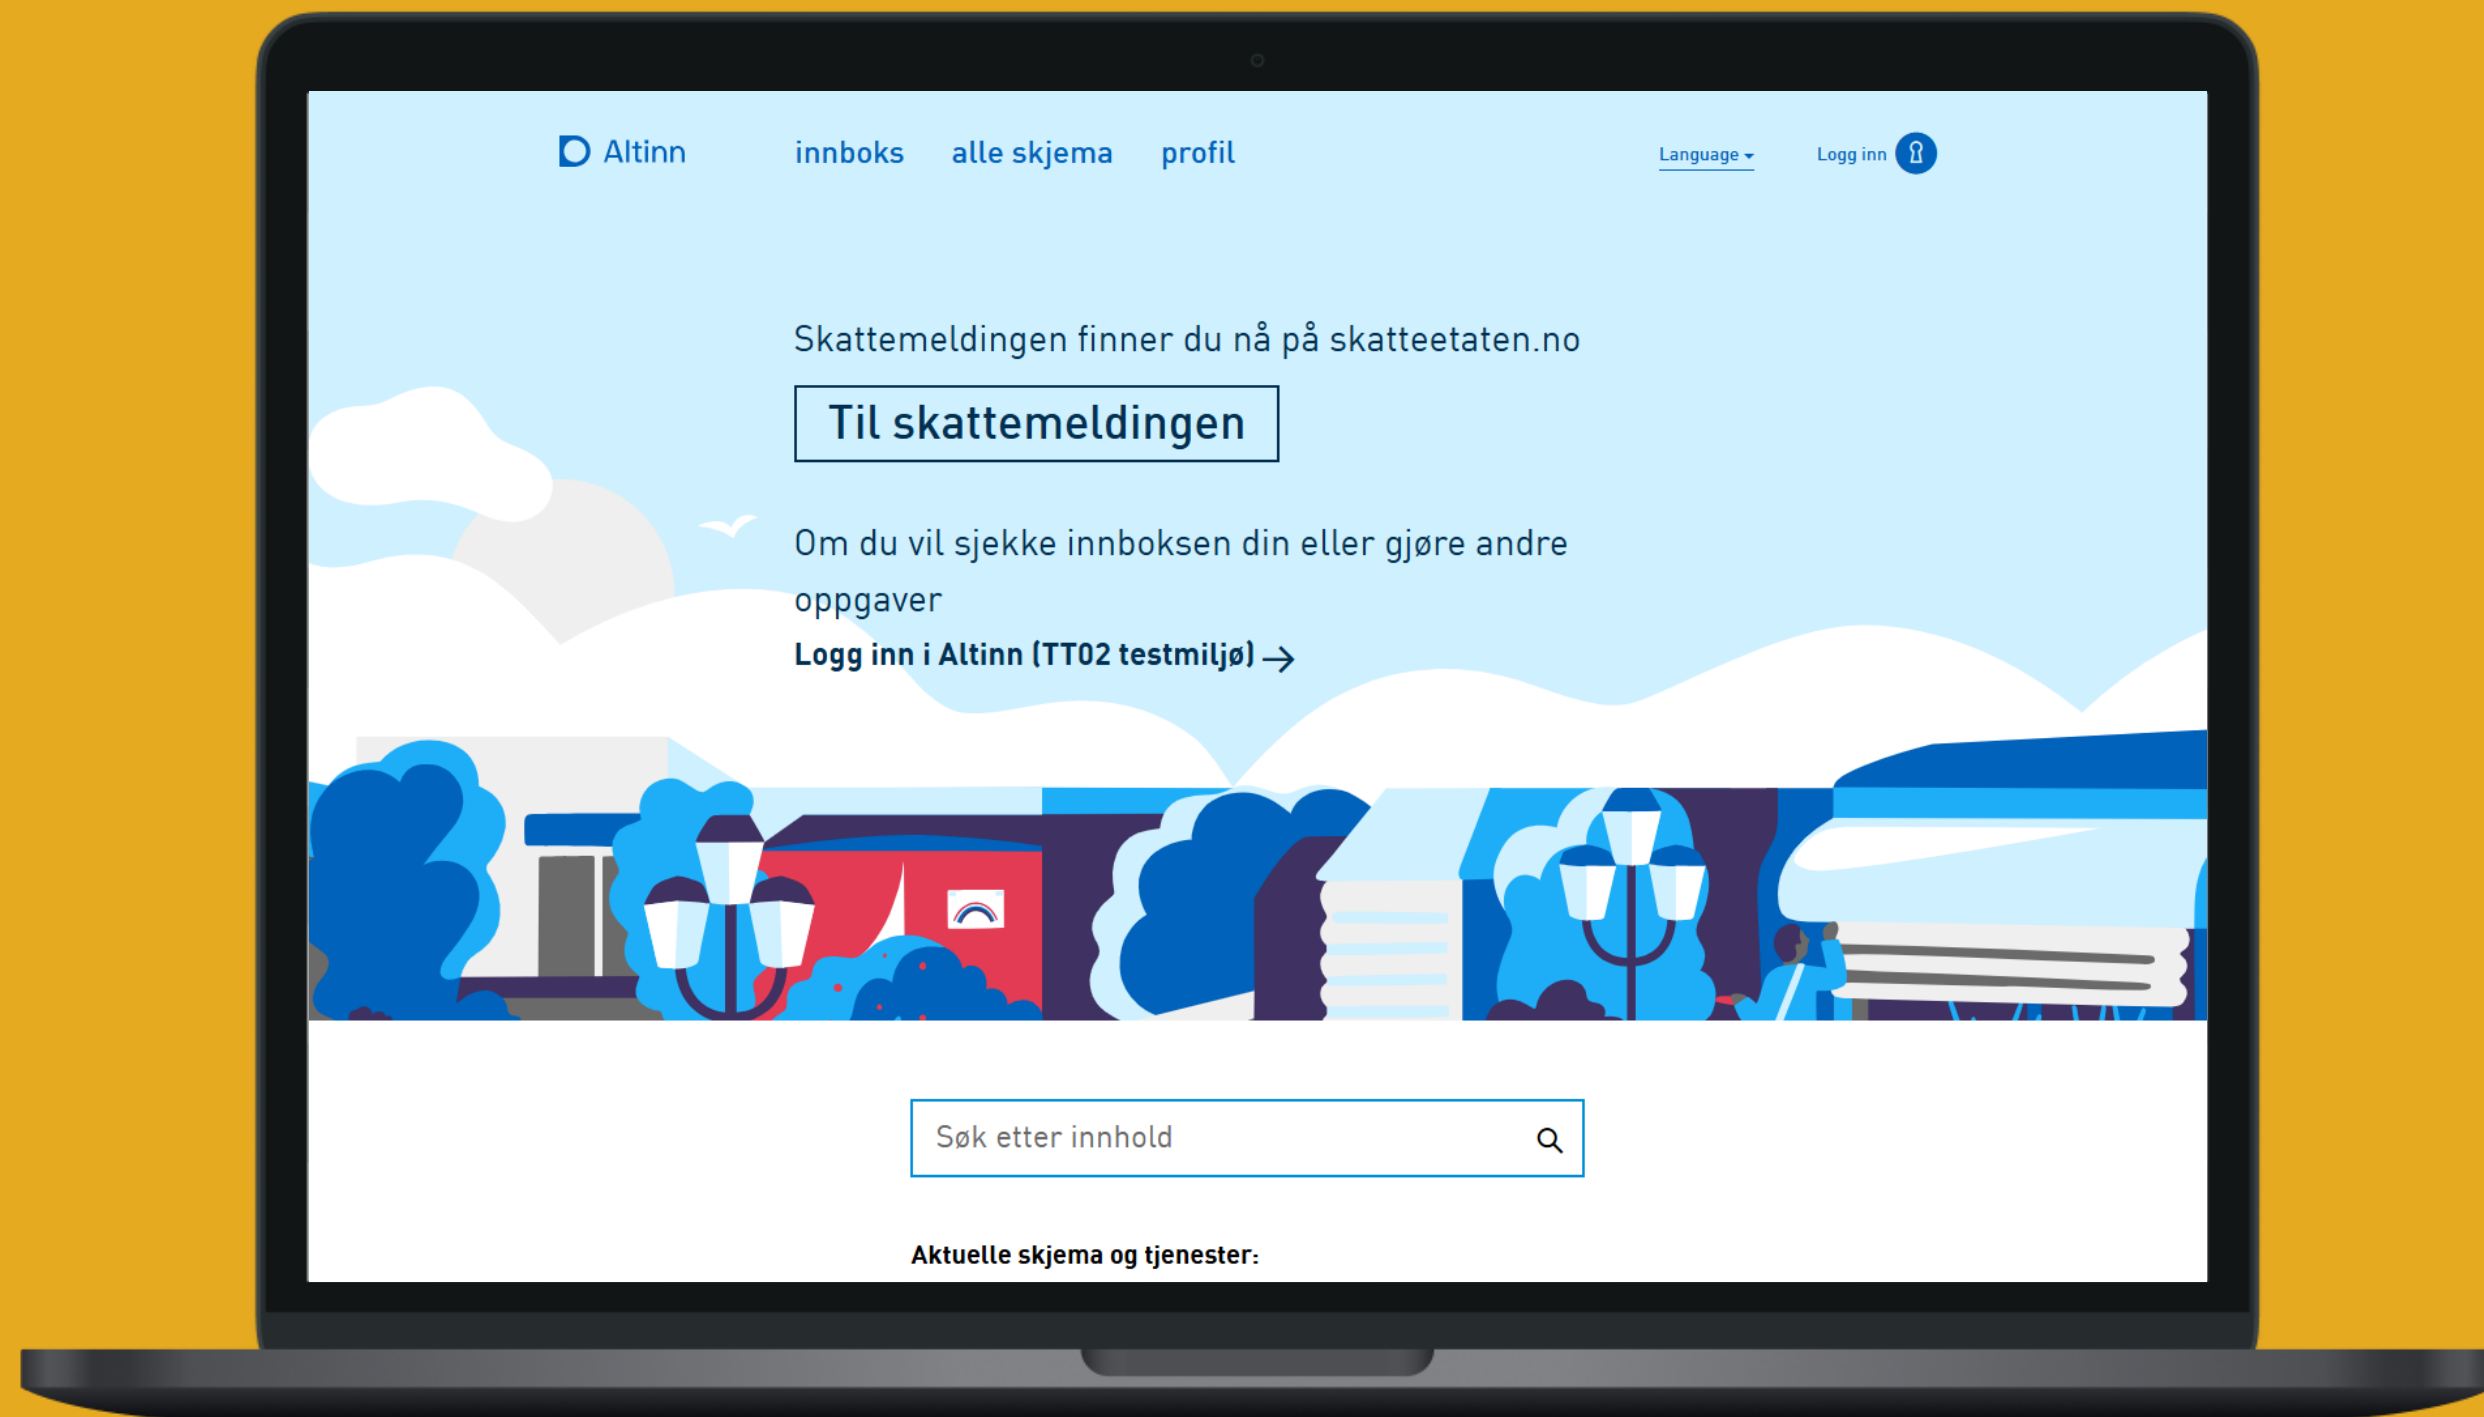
Altinn

innboks alle skjema profil

Language

Logg inn

Skattemeldingen finner du nå på skatteetaten.no

Til skattemeldingen

Om du vil sjekke innboksen din eller gjøre andre oppgaver

Logg inn i Altinn (TT02 testmiljø) →

Søk etter innhold

Aktuelle skjema og tjenester: